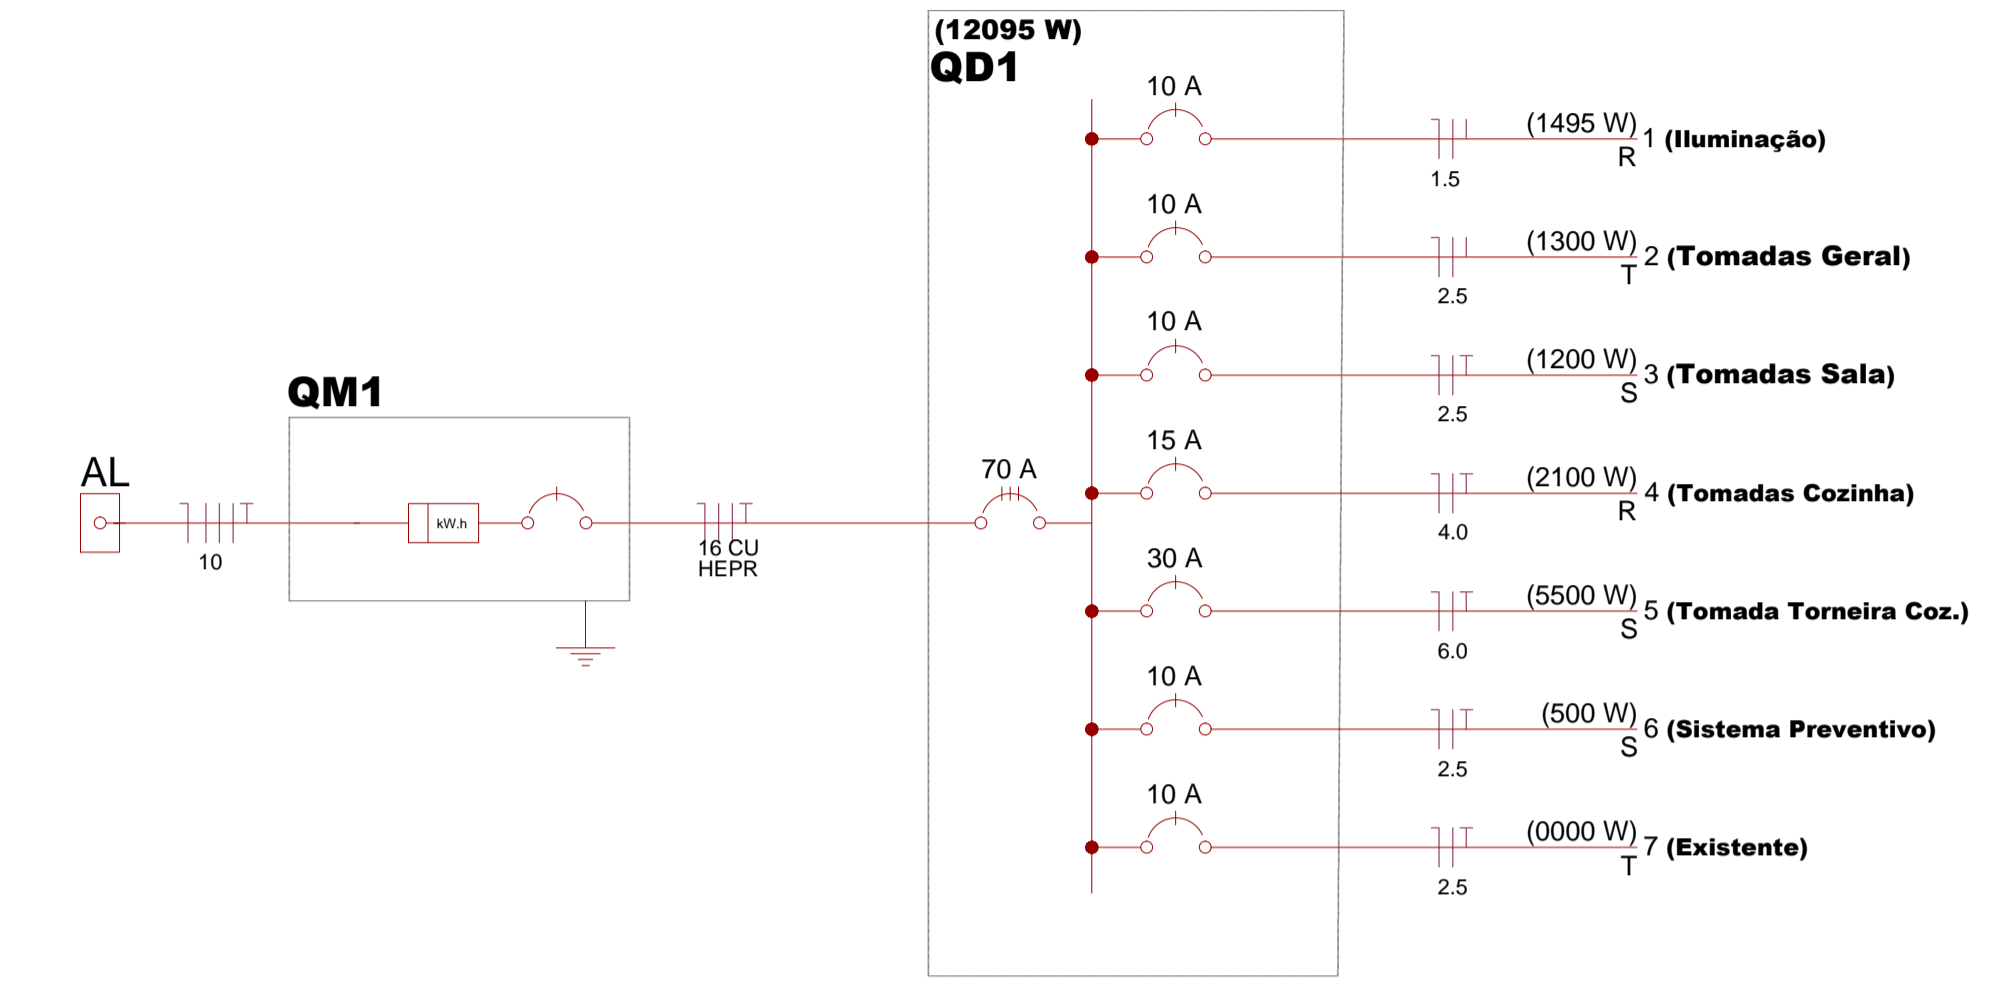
(12095 W)
QD1

AL

10

QM1

kW.h

16 CU
HEPR

70 A

10 A
(1495 W) 1 (Iluminação)
R
1.5

10 A
(1300 W) 2 (Tomadas Geral)
T
2.5

10 A
(1200 W) 3 (Tomadas Sala)
S
2.5

15 A
(2100 W) 4 (Tomadas Cozinha)
R
4.0

30 A
(5500 W) 5 (Tomada Torneira Coz.)
S
6.0

10 A
(500 W) 6 (Sistema Preventivo)
S
2.5

10 A
(0000 W) 7 (Existente)
T
2.5